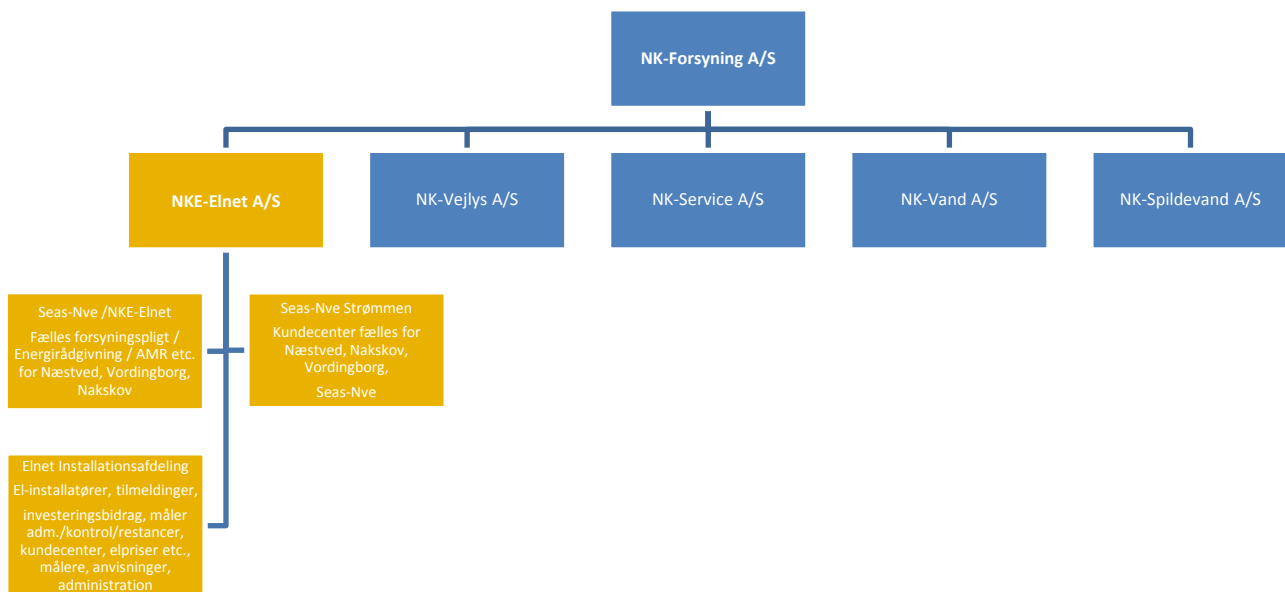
NK-Forsyning A/S

NKE-Elnet A/S

NK-Vejlys A/S

NK-Service A/S

NK-Vand A/S

NK-Spildevand A/S

Seas-Nve /NKE-Elnet

Fælles forsyningspligt / Energirådgivning / AMR etc. for Næstved, Vordingborg, Nakskov

Seas-Nve Strømmen

Kundecenter fælles for Næstved, Nakskov, Vordingborg,

Seas-Nve

Elnet Installationsafdeling

El-installatører, tilmeldinger,

investeringsbidrag, måler adm./kontrol/restancer, kundecenter, elpriser etc., målere, anvisninger, administration